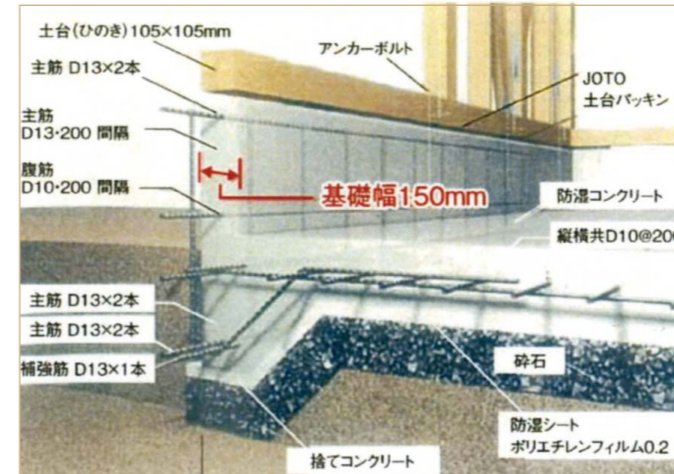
土台(ひのき) 105×105mm
アンカーボルト
主筋 D13×2本
JOTO
土台パッキン
主筋
D13・200 間隔
腹筋
D10・200 間隔
基礎幅150mm
防湿コンクリート
縦横共D10@20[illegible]
主筋 D13×2本
主筋 D13×2本
補強筋 D13×1本
砕石
防湿シート
ポリエチレンフィルム0.2
捨てコンクリート